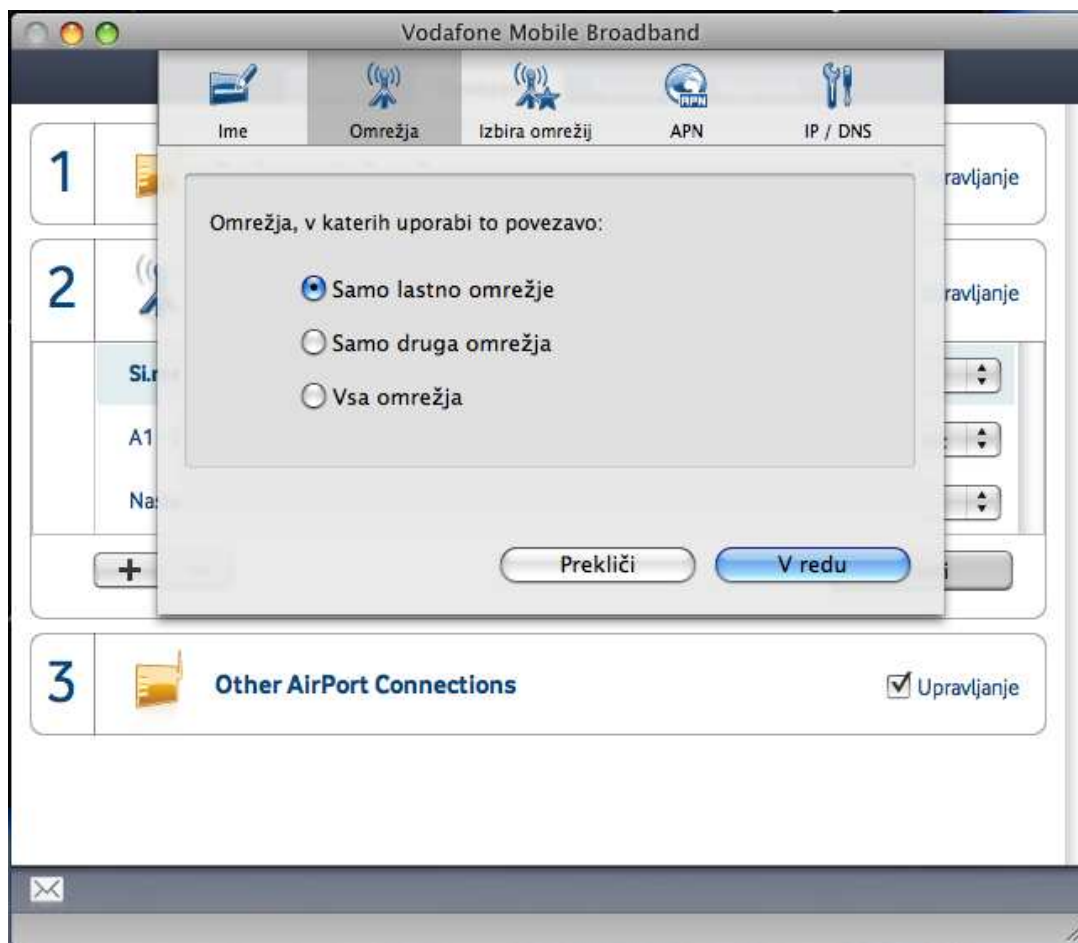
Vodafone Mobile Broadband

Ime
Omrežja
Izbira omrežij
APN
IP / DNS

1
ravljanje

2
ravljanje

Si.r
A1
Na

+

Omrežja, v katerih uporabi to povezavo:

Samo lastno omrežje
Samo druga omrežja
Vsa omrežja

Prekliči
V redu

3
Other AirPort Connections
Upravljanje